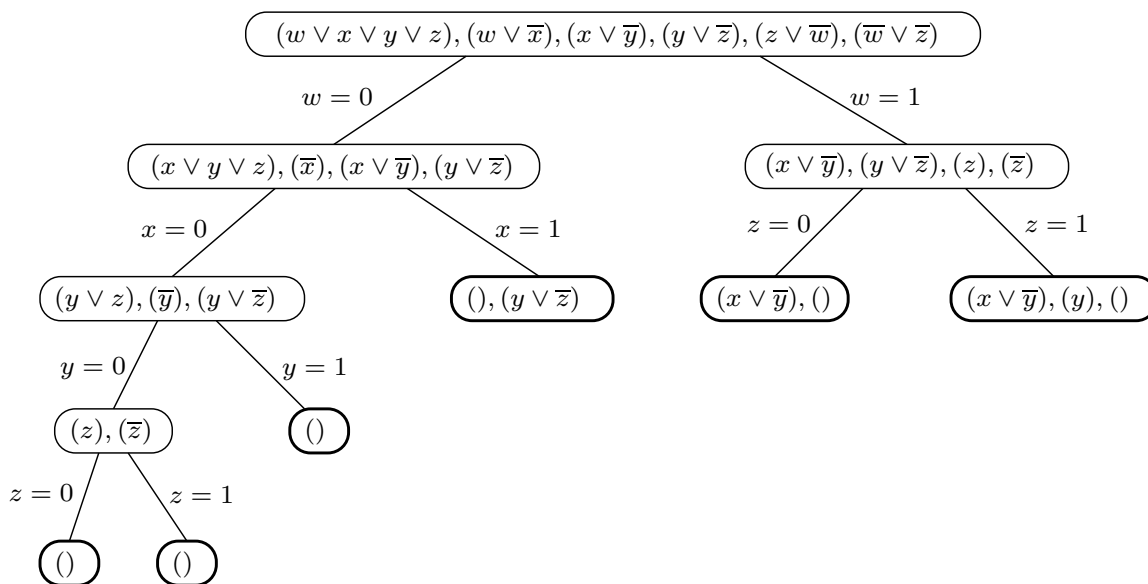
$(w \vee x \vee y \vee z), (w \vee \overline{x}), (x \vee \overline{y}), (y \vee \overline{z}), (z \vee \overline{w}), (\overline{w} \vee \overline{z})$

$w = 0$

$w = 1$

$(x \vee y \vee z), (\overline{x}), (x \vee \overline{y}), (y \vee \overline{z})$

$(x \vee \overline{y}), (y \vee \overline{z}), (z), (\overline{z})$

$x = 0$

$x = 1$

$z = 0$

$z = 1$

$(y \vee z), (\overline{y}), (y \vee \overline{z})$

$(), (y \vee \overline{z})$

$(x \vee \overline{y}), ()$

$(x \vee \overline{y}), (y), ()$

$y = 0$

$y = 1$

$(z), (\overline{z})$

$()$

$z = 0$

$z = 1$

$()$

$()$